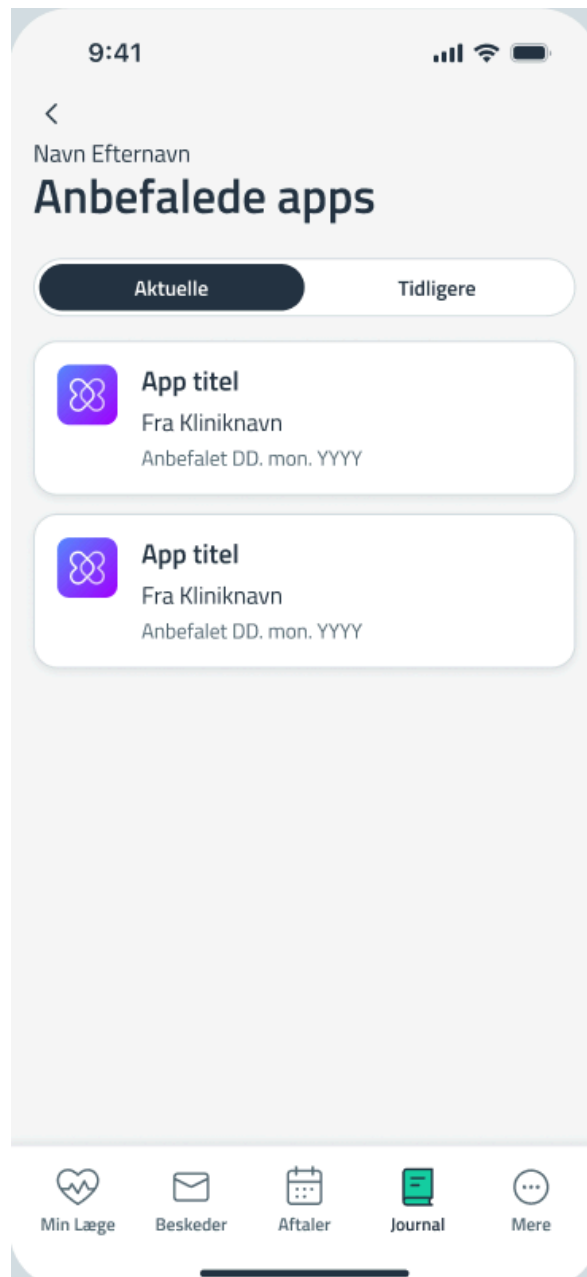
9:41

<

Navn Efternavn

Anbefalede apps

Aktuelle

Tidligere

App titel
Fra Kliniknavn
Anbefalet DD. mon. YYYY

App titel
Fra Kliniknavn
Anbefalet DD. mon. YYYY

Min Læge

Beskeder

Aftaler

Journal

Mere